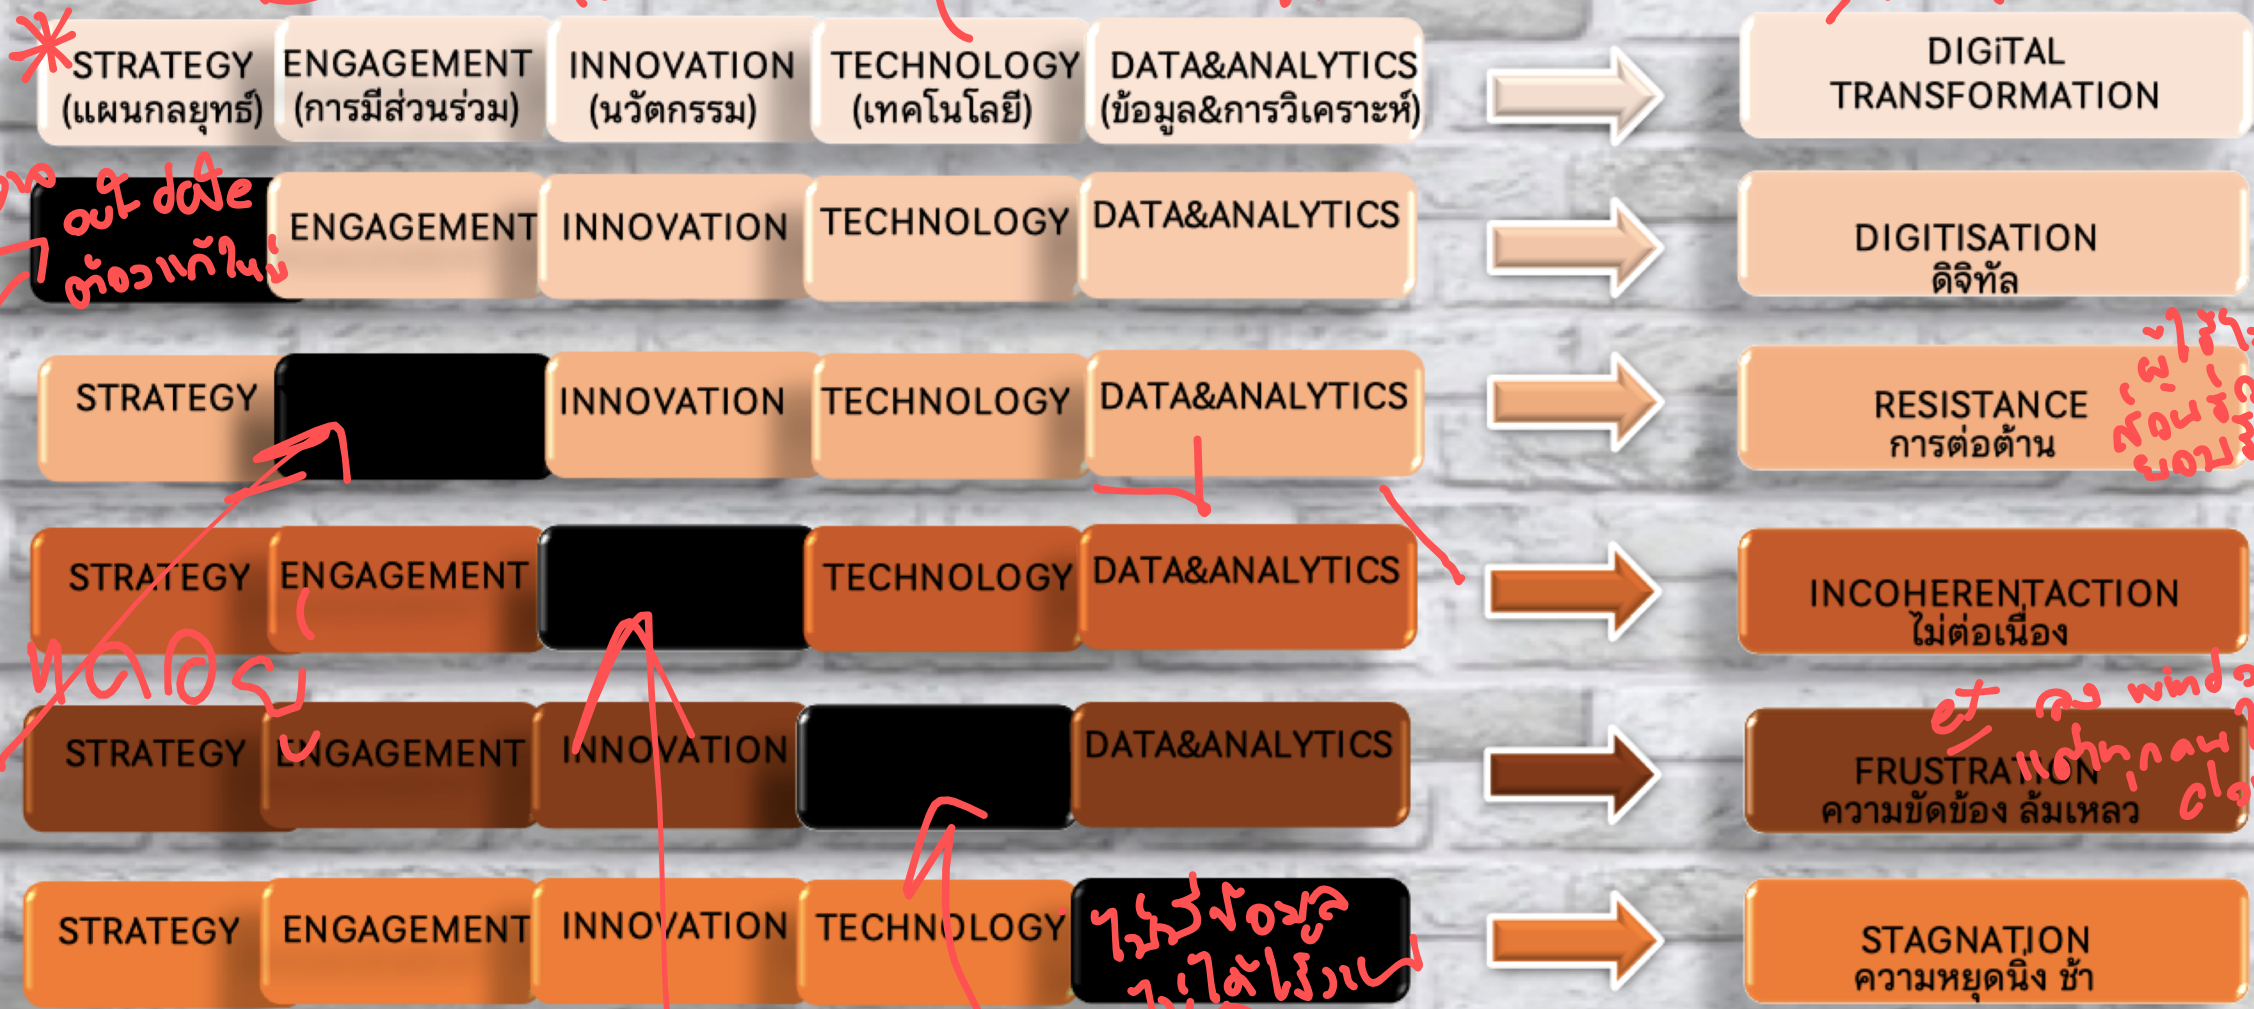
STRATEGY (แผนกลยุทธ์) | ENGAGEMENT (การมีส่วนร่วม) | INNOVATION (นวัตกรรม) | TECHNOLOGY (เทคโนโลยี) | DATA&ANALYTICS (ข้อมูล&การวิเคราะห์) → DIGITAL TRANSFORMATION

out date ต้องแก้ใหม่ | ENGAGEMENT | INNOVATION | TECHNOLOGY | DATA&ANALYTICS → DIGITISATION ดิจิทัล

STRATEGY | | INNOVATION | TECHNOLOGY | DATA&ANALYTICS → RESISTANCE การต่อต้าน

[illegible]

STRATEGY | ENGAGEMENT | | TECHNOLOGY | DATA&ANALYTICS → INCOHERENTACTION ไม่ต่อเนื่อง

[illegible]

STRATEGY | ENGAGEMENT | INNOVATION | | DATA&ANALYTICS → FRUSTRATION ความขัดข้อง ล้มเหลว

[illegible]

STRATEGY | ENGAGEMENT | INNOVATION | TECHNOLOGY | ไม่มีข้อมูล ไม่ได้ใช้งาน → STAGNATION ความหยุดนิ่ง ช้า